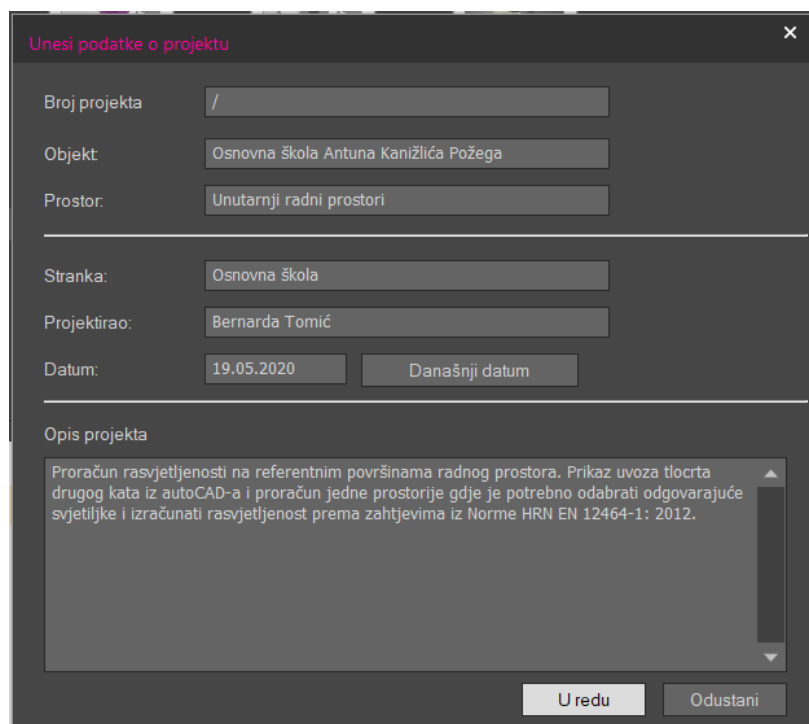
Unesi podatke o projektu

×

Broj projekta /

Objekt: Osnovna škola Antuna Kanižlića Požega

Prostor: Unutarnji radni prostori

Stranka: Osnovna škola

Projektirao: Bernarda Tomić

Datum: 19.05.2020 Današnji datum

Opis projekta

Proračun rasvjetljenosti na referentnim površinama radnog prostora. Prikaz uvoza tlocrta drugog kata iz autoCAD-a i proračun jedne prostorije gdje je potrebno odabrati odgovarajuće svjetiljke i izračunati rasvjetljenost prema zahtjevima iz Norme HRN EN 12464-1: 2012.

U redu Odustani